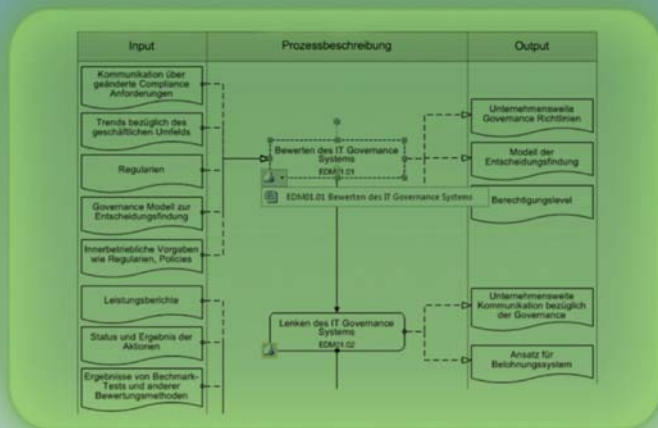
Input

Prozessbeschreibung

Output

Kommunikation über geänderte Compliance Anforderungen

Trends bezüglich des geschäftlichen Umfelds

Regularien

Governance Modell zur Entscheidungsfindung

Innerbetriebliche Vorgaben wie Regularien, Policies

Leistungsberichte

Status und Ergebnis der Aktionen

Ergebnisse von Bechmark-Tests und anderer Bewertungsmethoden

Bewerten des IT Governance Systems
EDM01.01

EDM01.01 Bewerten des IT Governance Systems

Lenken des IT Governance Systems
EDM01.02

Unternehmensweite Governance Richtlinien

Modell der Entscheidungsfindung

Berechtigungslevel

Unternehmensweite Kommunikation bezüglich der Governance

Ansatz für Belohnungssystem